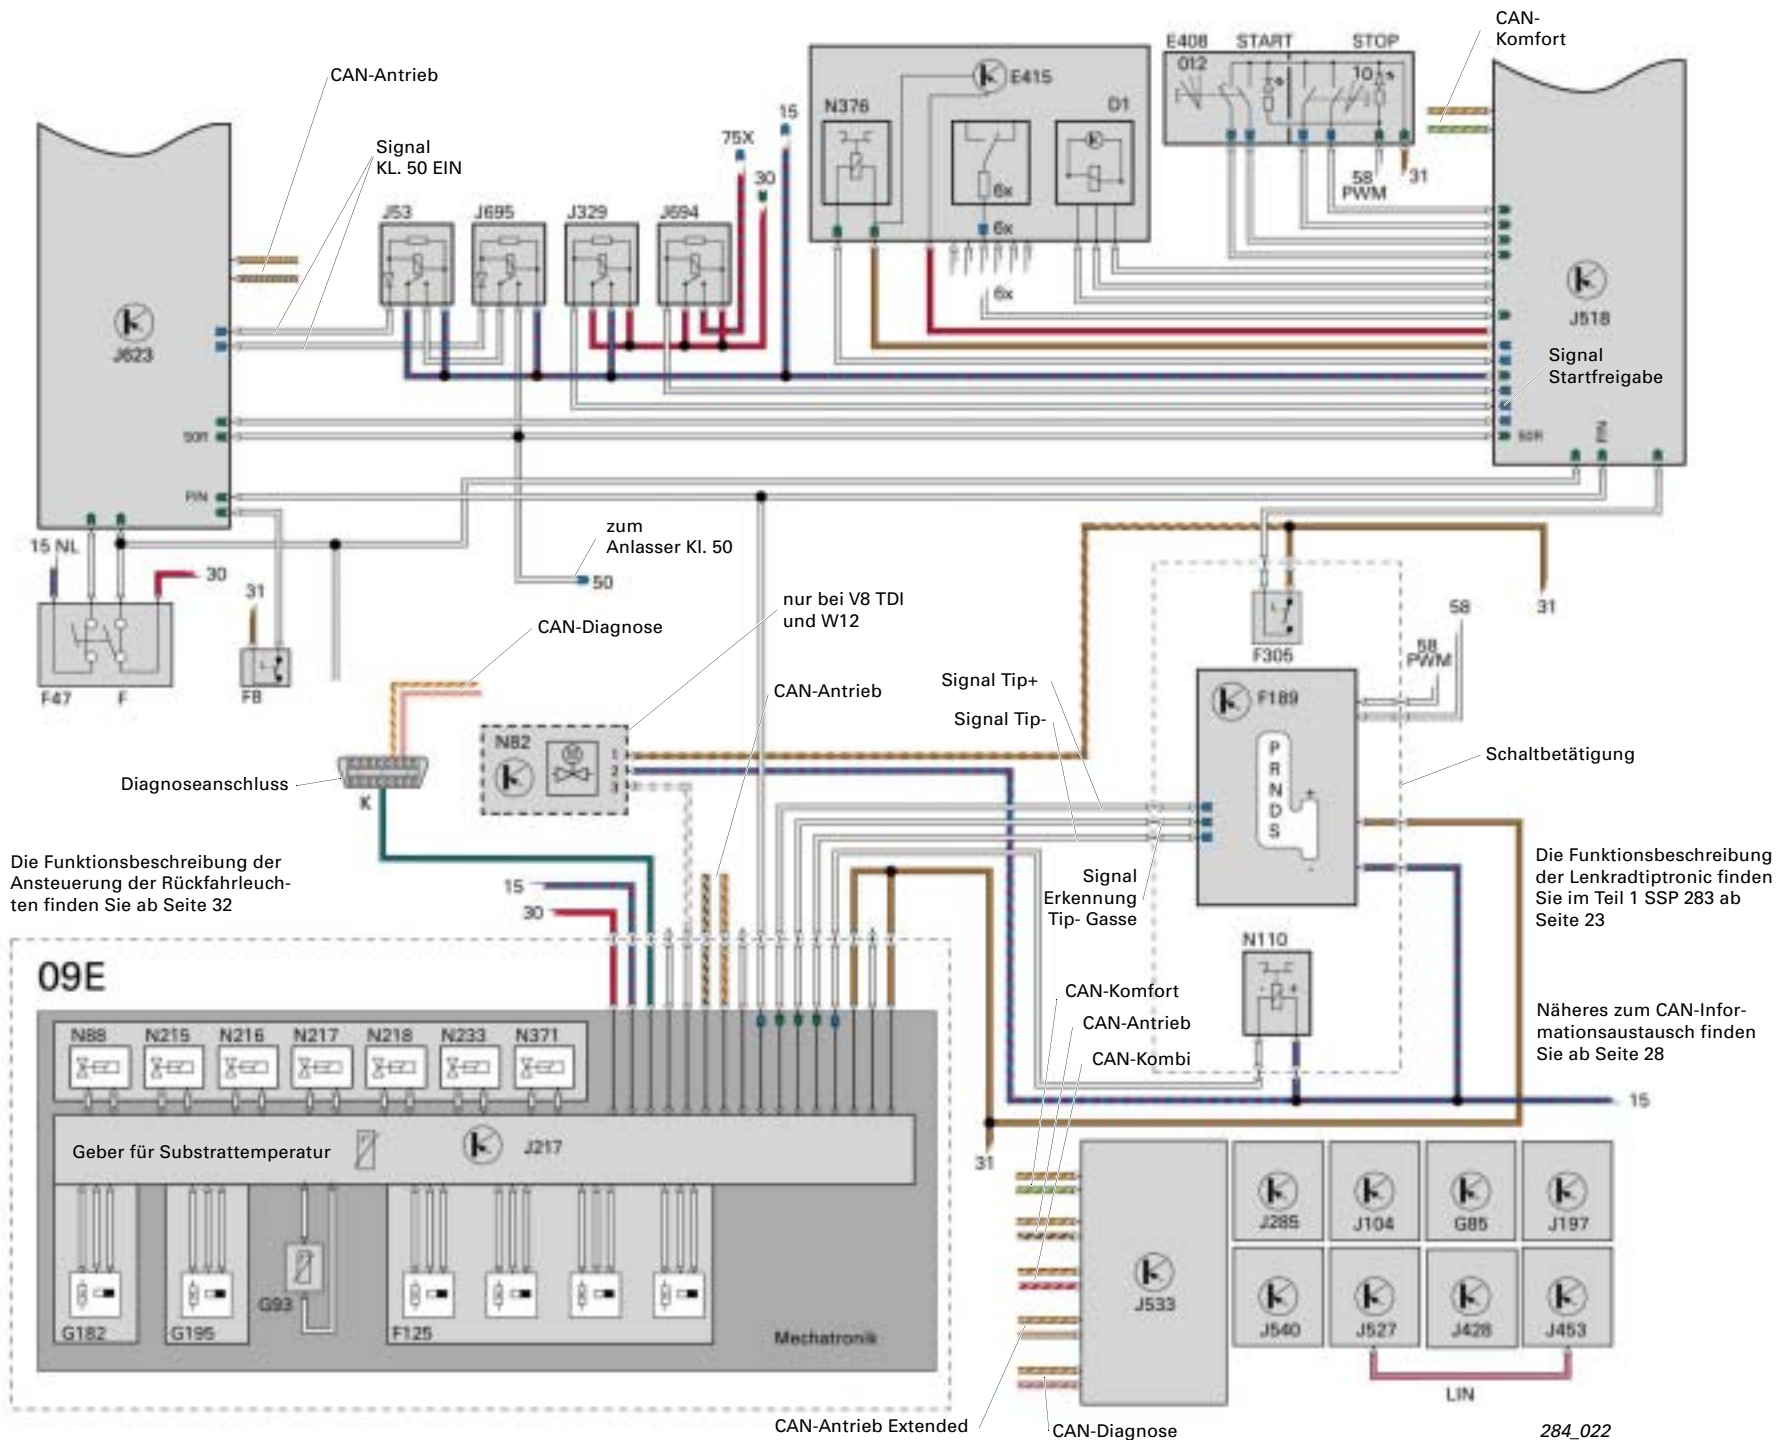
CAN-Antrieb

Signal KL. 50 EIN

J623

50R

PIN

15 NL

30

31

F47 F

F8

J53 J695 J329 J694

75X

30

15

N376

E415

D1

6x

6x

6x

E408 START STOP

012

10

58 PWM

31

CAN-Komfort

J518

Signal Startfreigabe

50R

PIN

zum Anlasser Kl. 50

50

CAN-Diagnose

Diagnoseanschluss

K

nur bei V8 TDI und W12

N82

1
2
3

CAN-Antrieb

Signal Tip+

Signal Tip-

Signal Erkennung Tip- Gasse

F305

58

58 PWM

31

F189

P
R
N
D
S

+
-

Schaltbetätigung

N110

Die Funktionsbeschreibung der Ansteuerung der Rückfahrleuchten finden Sie ab Seite 32

15

30

09E

N88 N215 N216 N217 N218 N233 N371

Geber für Substrattemperatur

J217

G182 G195 G93 F125

Mechatronik

CAN-Komfort

CAN-Antrieb

CAN-Kombi

31

15

J533

J285 J104 G85 J197

J540 J527 J428 J453

LIN

Die Funktionsbeschreibung der Lenkradtiptronic finden Sie im Teil 1 SSP 283 ab Seite 23

Näheres zum CAN-Informationsaustausch finden Sie ab Seite 28

CAN-Antrieb Extended

CAN-Diagnose

284_022